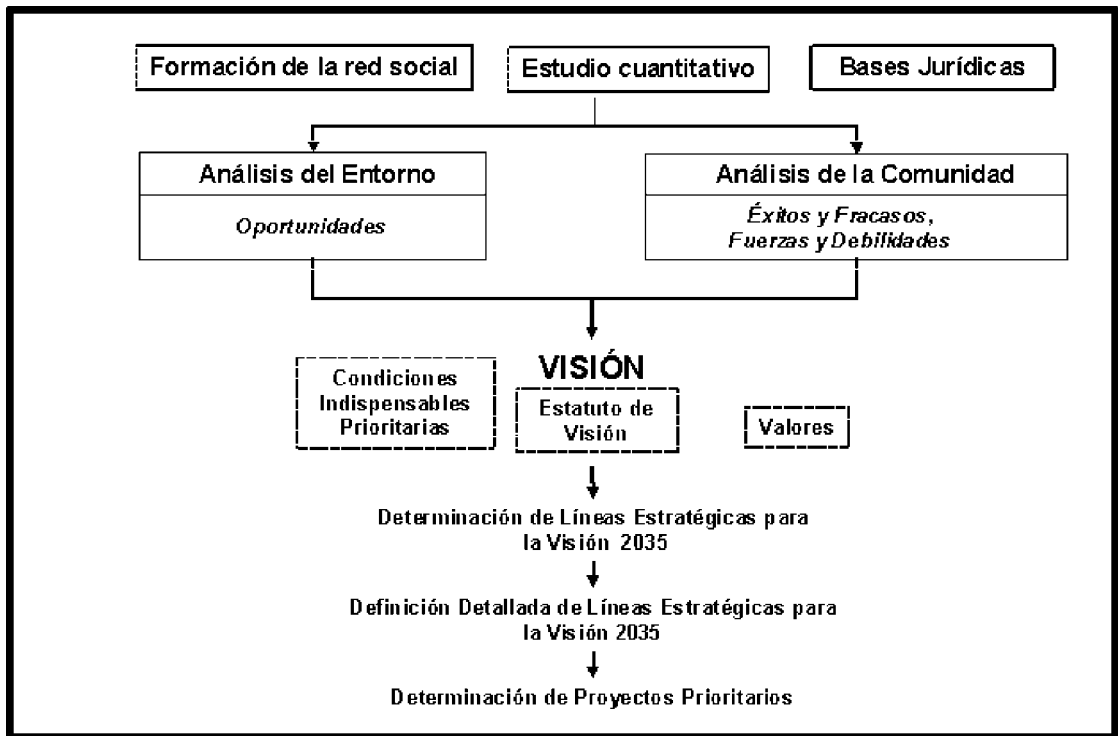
Formación de la red social

Estudio cuantitativo

Bases Jurídicas

Análisis del Entorno

Oportunidades

Análisis de la Comunidad

Éxitos y Fracasos, Fuerzas y Debilidades

VISIÓN

Condiciones Indispensables Prioritarias

Estatuto de Visión

Valores

Determinación de Líneas Estratégicas para la Visión 2035

Definición Detallada de Líneas Estratégicas para la Visión 2035

Determinación de Proyectos Prioritarios